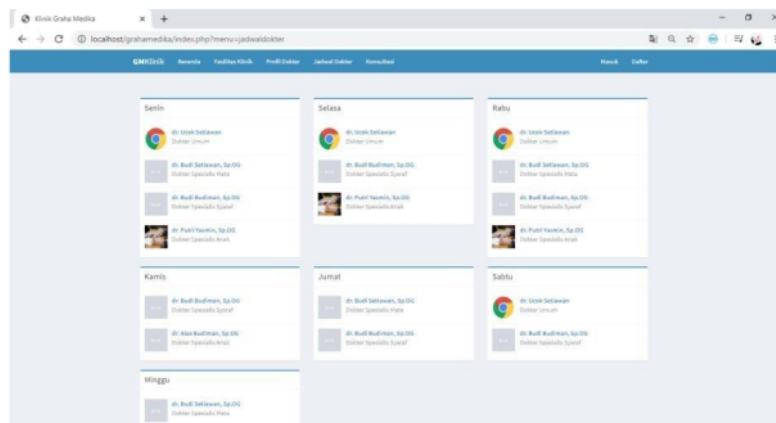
Klinik Graha Medika

localhost/grahamedika/index.php?menu=jadwaldokter

GMKlinik Beranda Fasilitas Klinik Profil Dokter Jadwal Dokter Konsultasi Masuk Daftar

Senin

dr. Ucok Setiawan
Dokter Umum

dr. Budi Setiawan, Sp.OG
Dokter Spesialis Mata

dr. Budi Budiman, Sp.OG
Dokter Spesialis Syaraf

dr. Putri Yasmin, Sp.OG
Dokter Spesialis Anak

Selasa

dr. Ucok Setiawan
Dokter Umum

dr. Budi Budiman, Sp.OG
Dokter Spesialis Syaraf

dr. Putri Yasmin, Sp.OG
Dokter Spesialis Anak

Rabu

dr. Ucok Setiawan
Dokter Umum

dr. Budi Setiawan, Sp.OG
Dokter Spesialis Mata

dr. Budi Budiman, Sp.OG
Dokter Spesialis Syaraf

dr. Putri Yasmin, Sp.OG
Dokter Spesialis Anak

Kamis

dr. Budi Budiman, Sp.OG
Dokter Spesialis Syaraf

dr. Alex Budiman, Sp.OG
Dokter Spesialis Anak

Jumat

dr. Budi Setiawan, Sp.OG
Dokter Spesialis Mata

dr. Budi Budiman, Sp.OG
Dokter Spesialis Syaraf

Sabtu

dr. Ucok Setiawan
Dokter Umum

dr. Budi Budiman, Sp.OG
Dokter Spesialis Syaraf

Minggu

dr. Budi Setiawan, Sp.OG
Dokter Spesialis Mata